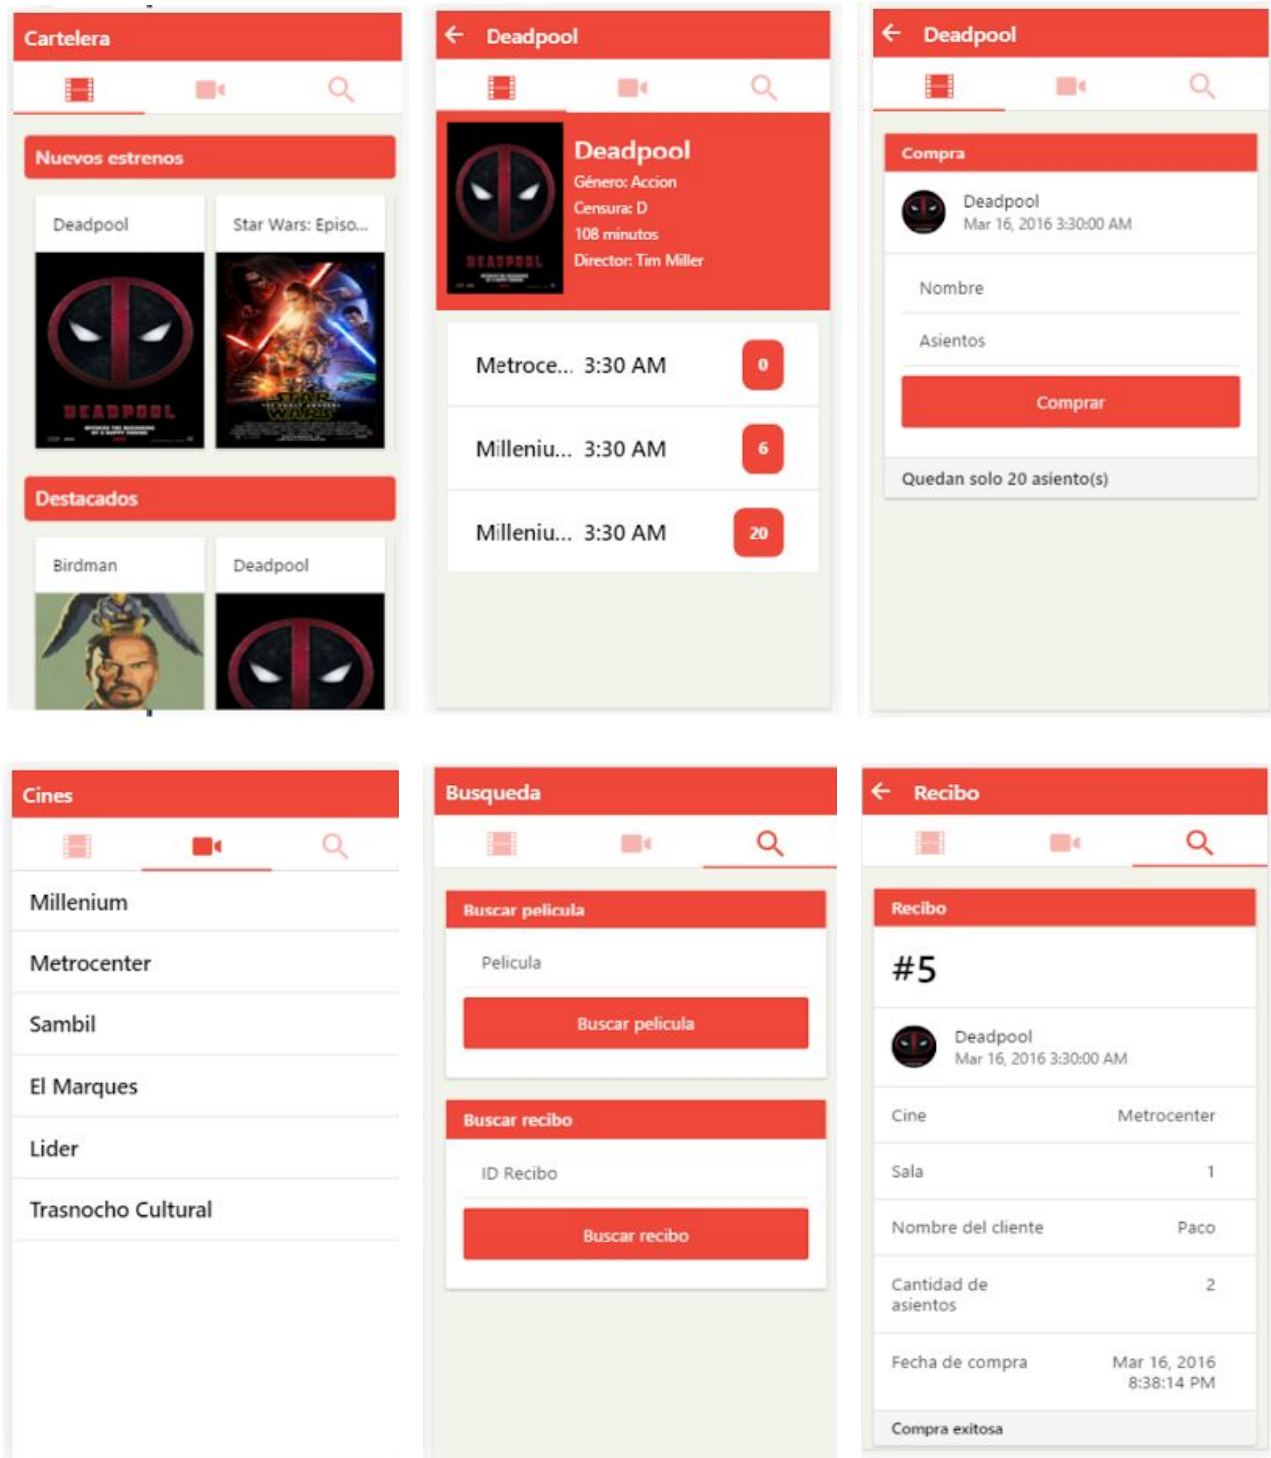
Cartelera

Nuevos estrenos

Deadpool

Star Wars: Episo...

DEADPOOL

STAR WARS

Destacados

Birdman

Deadpool

Deadpool

Deadpool

Género: Accion

Censura: D

108 minutos

Director: Tim Miller

DEADPOOL

Metroce... 3:30 AM 0

Milleniu... 3:30 AM 6

Milleniu... 3:30 AM 20

Deadpool

Compra

Deadpool
Mar 16, 2016 3:30:00 AM

Nombre

Asientos

Comprar

Quedan solo 20 asiento(s)

Cines

Millenium

Metrocenter

Sambil

El Marques

Lider

Trasnocho Cultural

Busqueda

Buscar pelicula

Pelicula

Buscar pelicula

Buscar recibo

ID Recibo

Buscar recibo

Recibo

Recibo

#5

Deadpool
Mar 16, 2016 3:30:00 AM

| | |
|---|---|
| Cine | Metrocenter |
| Sala | 1 |
| Nombre del cliente | Paco |
| Cantidad de asientos | 2 |
| Fecha de compra | Mar 16, 2016 8:38:14 PM |

Compra exitosa